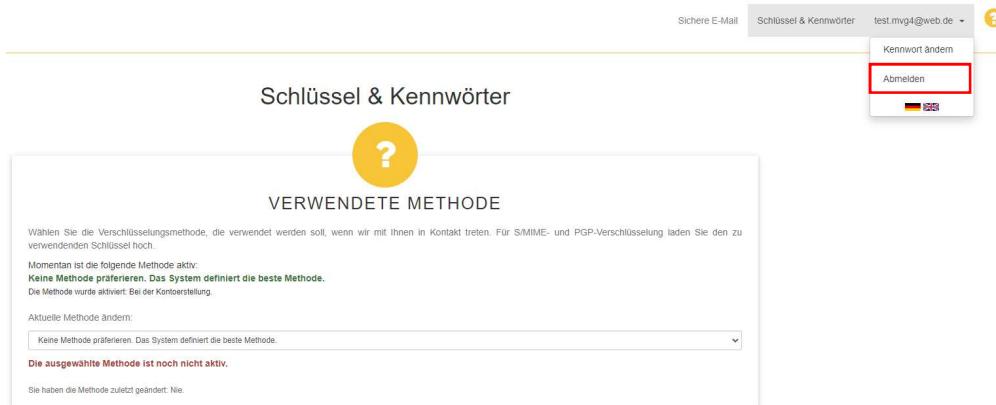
Sichere E-Mail Schlüssel & Kennwörter test.mvg4@web.de

Kennwort ändern

Abmelden

Schlüssel & Kennwörter

?

VERWENDETE METHODE

Wählen Sie die Verschlüsselungsmethode, die verwendet werden soll, wenn wir mit Ihnen in Kontakt treten. Für S/MIME- und PGP-Verschlüsselung laden Sie den zu verwendenden Schlüssel hoch.

Momentan ist die folgende Methode aktiv:
Keine Methode präferieren. Das System definiert die beste Methode.
Die Methode wurde aktiviert: Bei der Kontoerstellung.

Aktuelle Methode ändern:

Keine Methode präferieren. Das System definiert die beste Methode.

Die ausgewählte Methode ist noch nicht aktiv.

Sie haben die Methode zuletzt geändert: Nie.